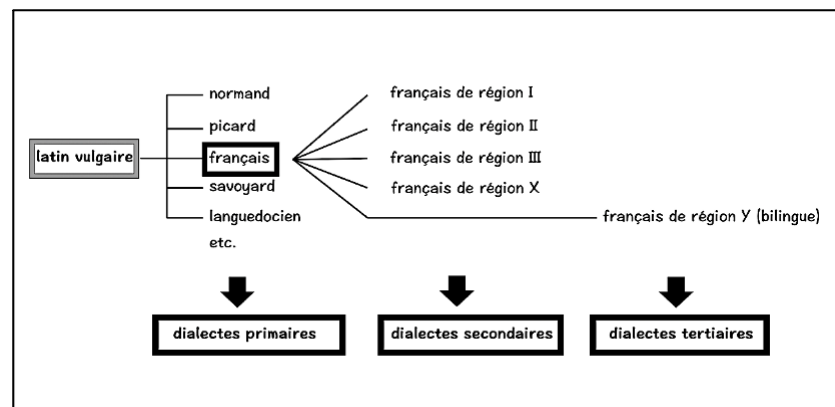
latin vulgaire

normand
picard
français
savoyard
languedocien
etc.

français de région I
français de région II
français de région III
français de région X
français de région Y (bilingue)

dialectes primaires
dialectes secondaires
dialectes tertiaires